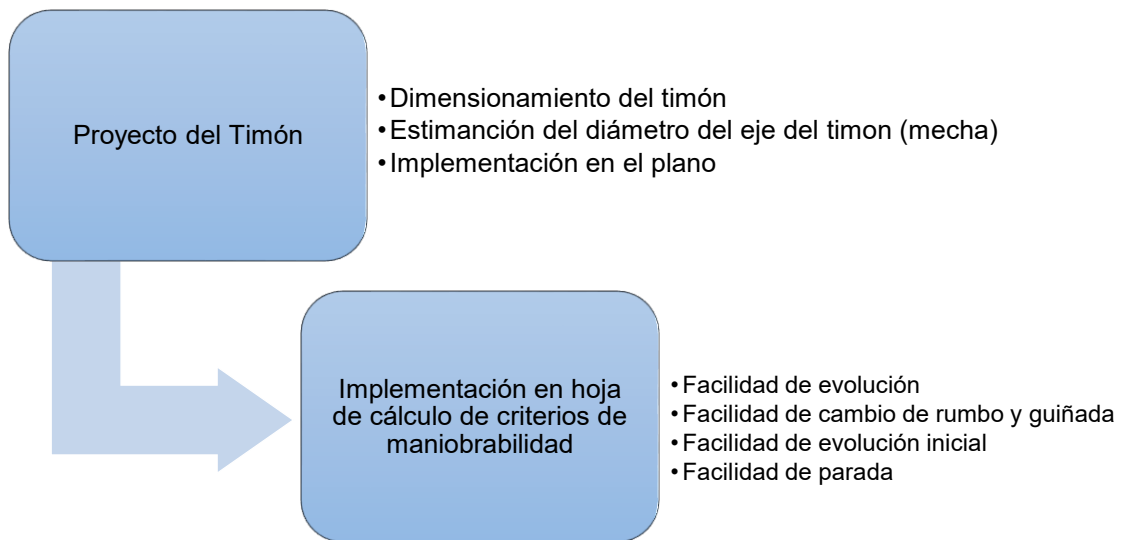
Proyecto del Timón

• Dimensionamiento del timón
• Estimanción del diámetro del eje del timon (mecha)
• Implementación en el plano

Implementación en hoja de cálculo de criterios de maniobrabilidad

• Facilidad de evolución
• Facilidad de cambio de rumbo y guiñada
• Facilidad de evolución inicial
• Facilidad de parada